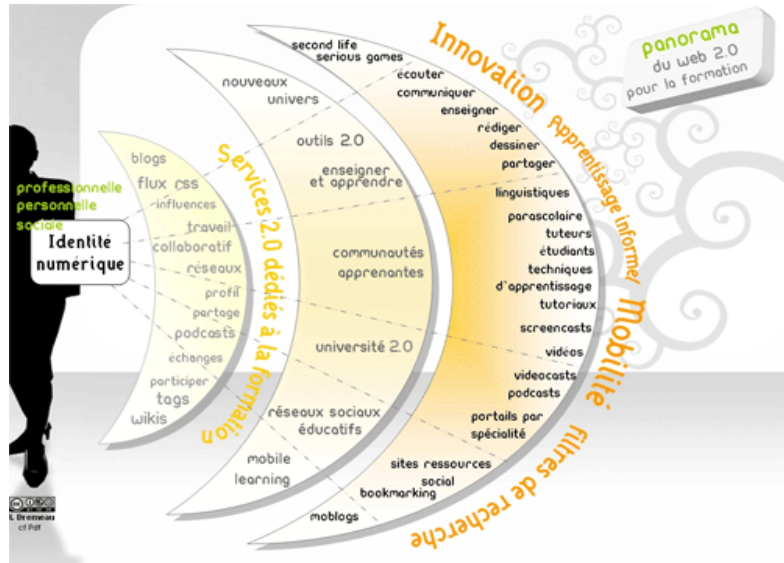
panorama
du web 2.0
pour la formation

Innovation

Apprentissage informel

Mobilité

filtres de recherche

Services 2.0 dédiés à la formation

professionnelle
personnelle
sociale

Identité numérique

blogs
flux css
influences
travail
collaboratif
réseaux
profil
partage
podcasts
échanges
participer
tags
wikis

nouveaux univers
outils 2.0
enseigner et apprendre
communautés apprenantes
université 2.0
réseaux sociaux éducatifs
mobile learning
moblogs

second life
serious games
écouter
communiquer
enseigner
rédiger
dessiner
partager
linguistiques
parascolaire
tuteurs
étudiants
techniques d'apprentissage
tutoriaux
screencasts
vidéos
videocasts
podcasts
portails par spécialité
sites ressources
social
bookmarking

L Dremeau
cf Pdf